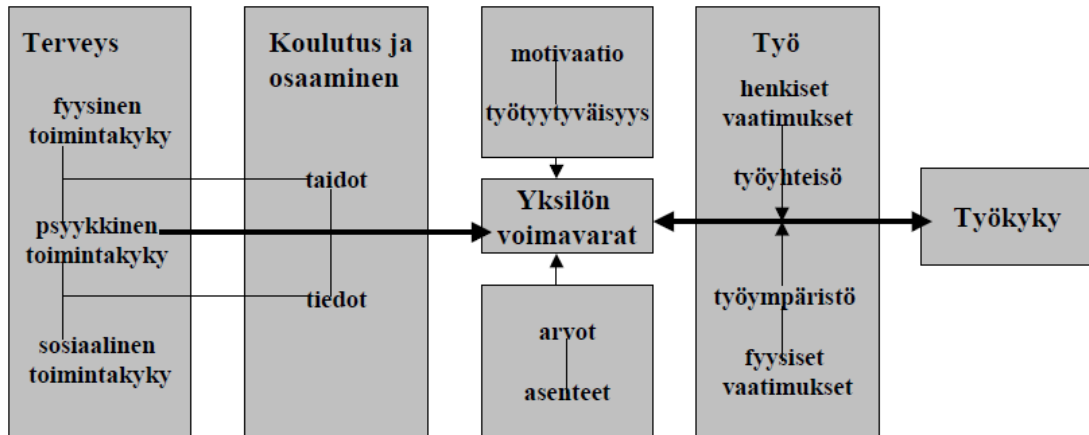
Terveys

fyysinen toimintakyky

psyykkinen toimintakyky

sosiaalinen toimintakyky

Koulutus ja osaaminen

taidot

tiedot

motivaatio

työtyytyväisyys

Yksilön voimavarat

arvot

asenteet

Työ

henkiset vaatimukset

työyhteisö

työympäristö

fyysiset vaatimukset

Työkyky